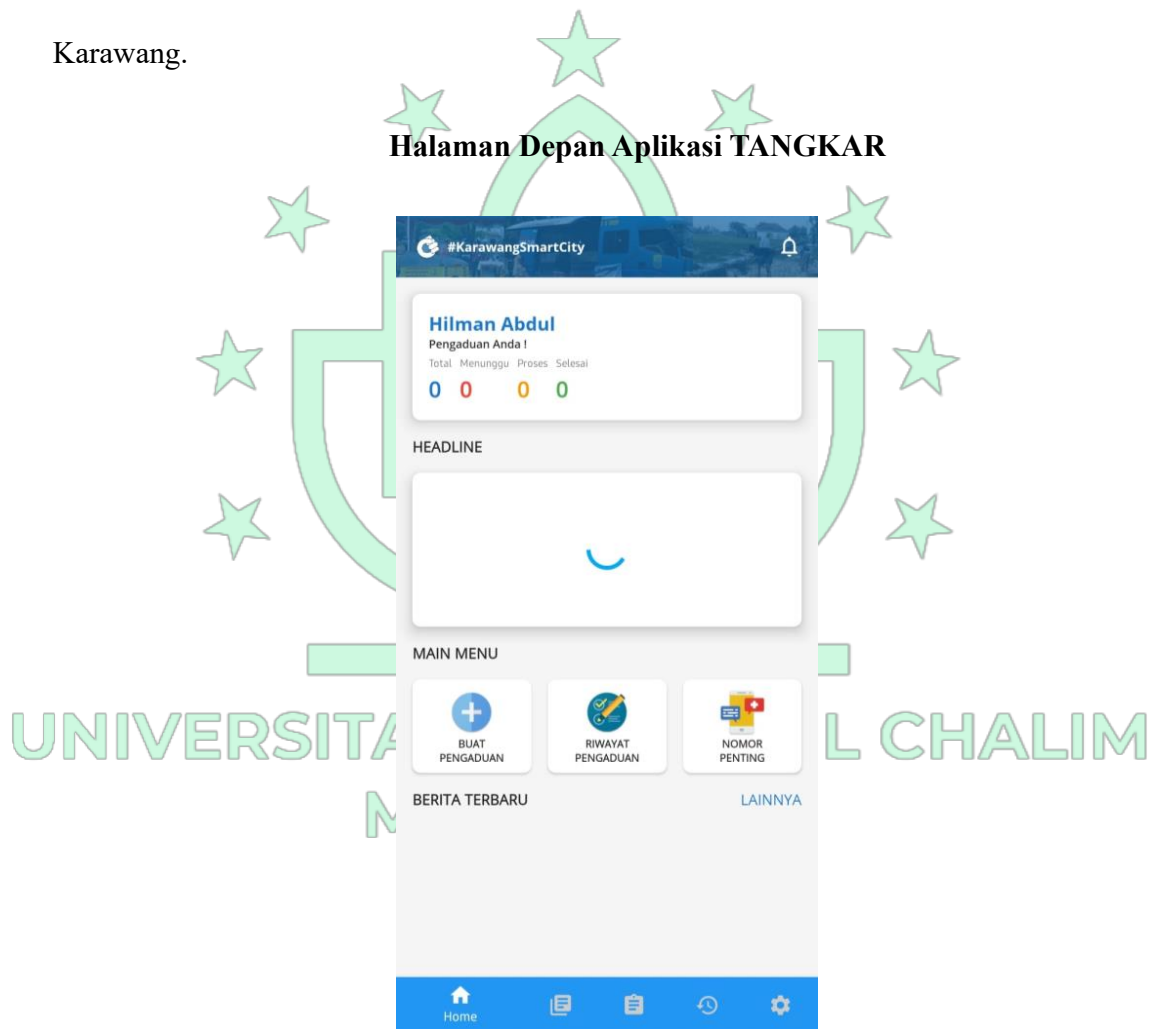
Karawang.

Halaman Depan Aplikasi TANGKAR

#KarawangSmartCity

Hilman Abdul
Pengaduan Anda !
Total Menunggu Proses Selesai
0 0 0 0

HEADLINE

MAIN MENU

BUAT PENGADUAN

RIWAYAT PENGADUAN

NOMOR PENTING

BERITA TERBARU

LAINNYA

Home

UNIVERSITA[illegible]L CHALIM
M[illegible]